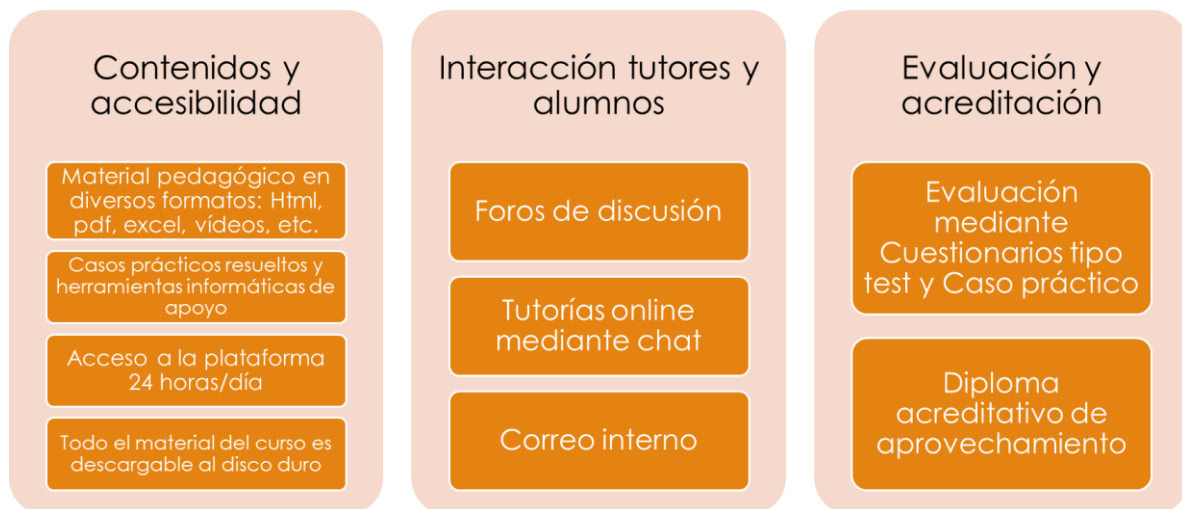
Contenidos y accesibilidad

Material pedagógico en diversos formatos: Html, pdf, excel, vídeos, etc.

Casos prácticos resueltos y herramientas informáticas de apoyo

Acceso a la plataforma 24 horas/día

Todo el material del curso es descargable al disco duro

Interacción tutores y alumnos

Foros de discusión

Tutorías online mediante chat

Correo interno

Evaluación y acreditación

Evaluación mediante Cuestionarios tipo test y Caso práctico

Diploma acreditativo de aprovechamiento